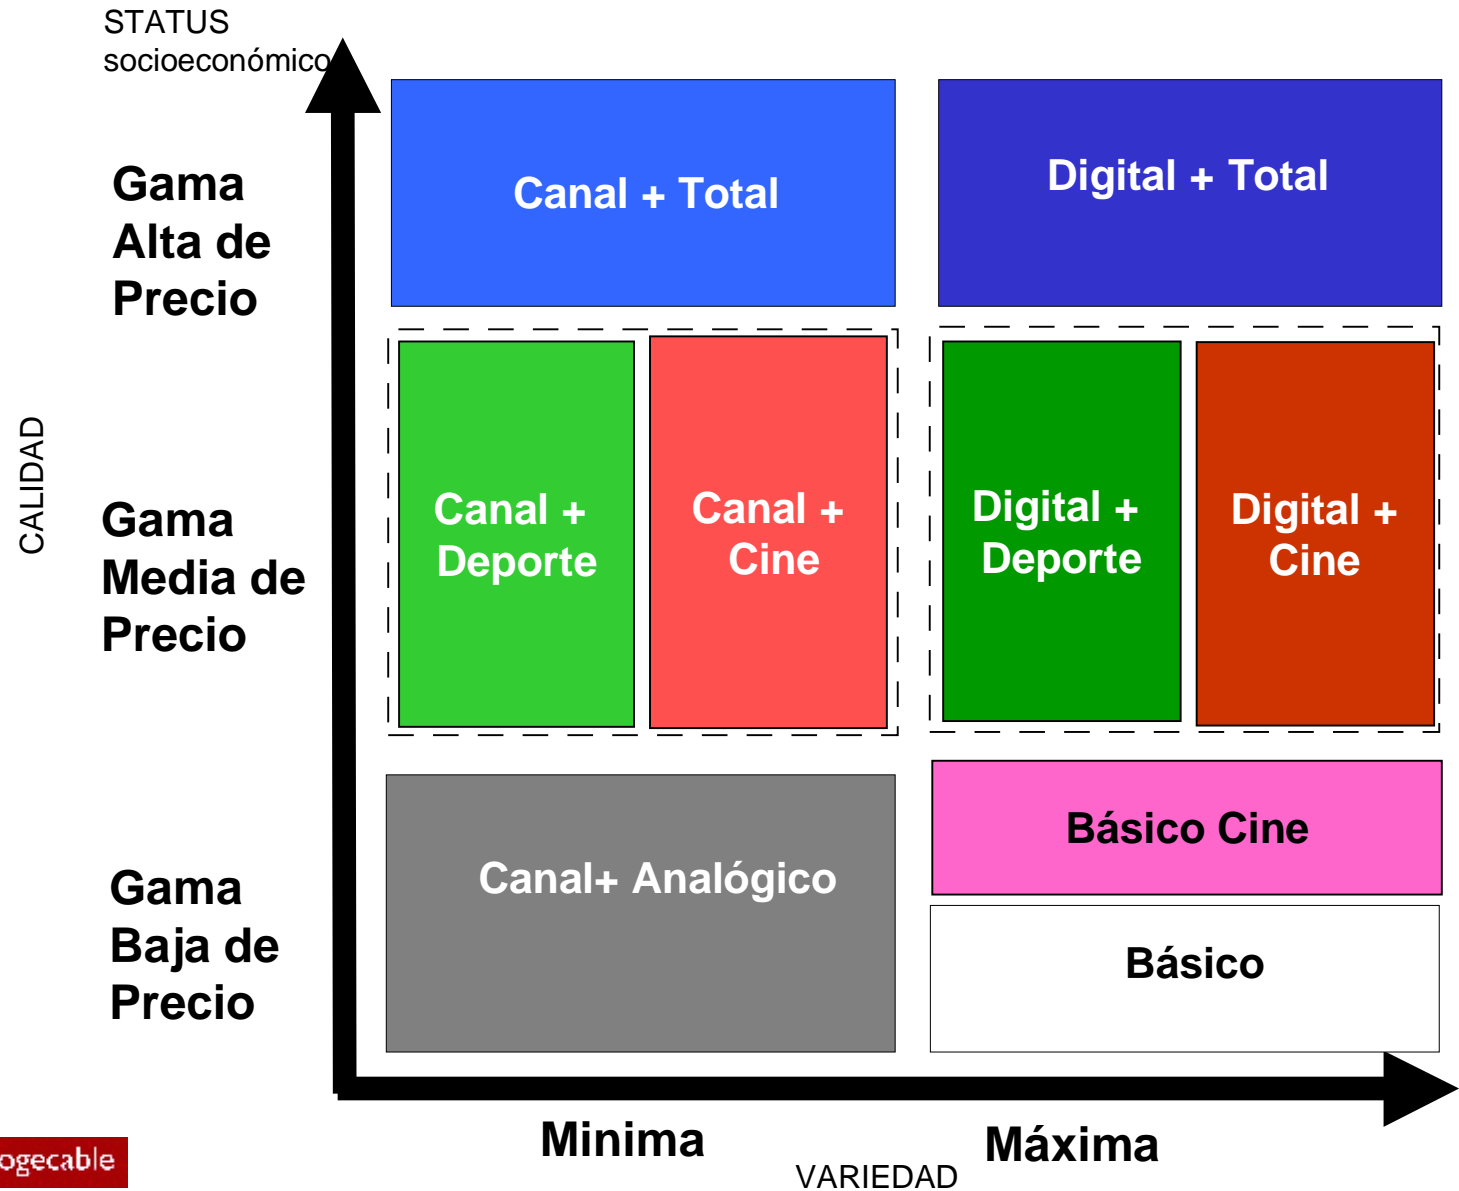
STATUS
socioeconómico

Gama Alta de Precio

Canal + Total

Digital + Total

CALIDAD

Gama Media de Precio

Canal + Deporte

Canal + Cine

Digital + Deporte

Digital + Cine

Gama Baja de Precio

Canal+ Analógico

Básico Cine

Básico

Minima

Máxima

VARIEDAD

ogecable